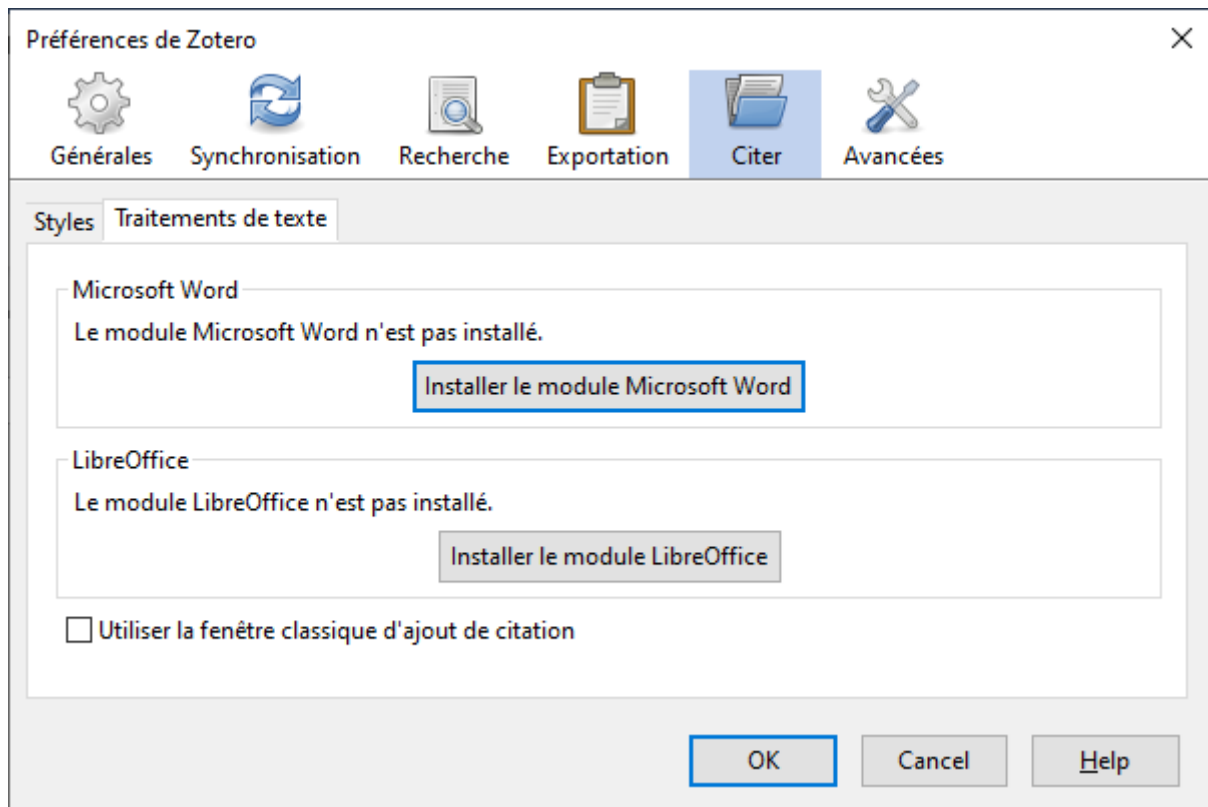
Préférences de Zotero

×

Générales
Synchronisation
Recherche
Exportation
Citer
Avancées

Styles
Traitements de texte

Microsoft Word

Le module Microsoft Word n'est pas installé.

Installer le module Microsoft Word

LibreOffice

Le module LibreOffice n'est pas installé.

Installer le module LibreOffice

Utiliser la fenêtre classique d'ajout de citation

OK
Cancel
Help